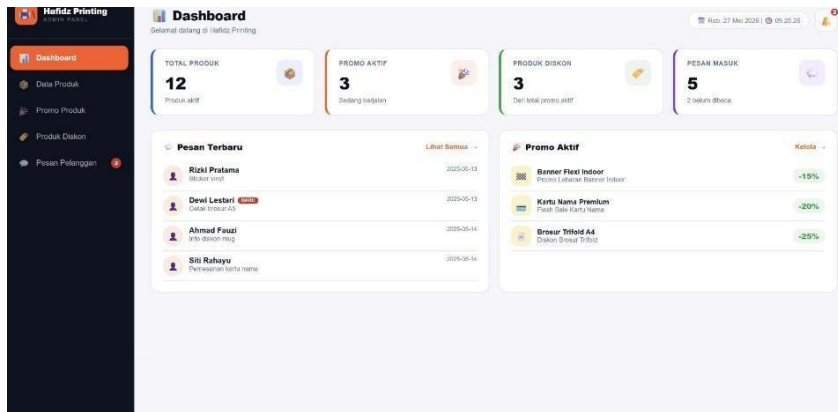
Hafidz Printing
ADMIN PANEL

Dashboard
Data Produk
Promo Produk
Produk Diskon
Pesan Pelanggan 2

Dashboard
Selamat datang di Hafidz Printing

Rab, 27 Mei 2026 | 05.25.26

TOTAL PRODUK
12
Produk aktif

PROMO AKTIF
3
Sedang berjalan

PRODUK DISKON
3
Dari total promo aktif

PESAN MASUK
5
2 belum dibaca

Pesan Terbaru
Lihat Semua →

Rizki Pratama
Sticker vinyl
2025-05-13

Dewi Lestari BARU
Cetak brosur A5
2025-05-13

Ahmad Fauzi
Info diskon mug
2025-05-14

Siti Rahayu
Pemesanan kartu nama
2025-05-14

Promo Aktif
Kelola →

Banner Flexi Indoor
Promo Lebaran Banner Indoor
-15%

Kartu Nama Premium
Flash Sale Kartu Nama
-20%

Brosur Trifold A4
Diskon Brosur Trifold
-25%